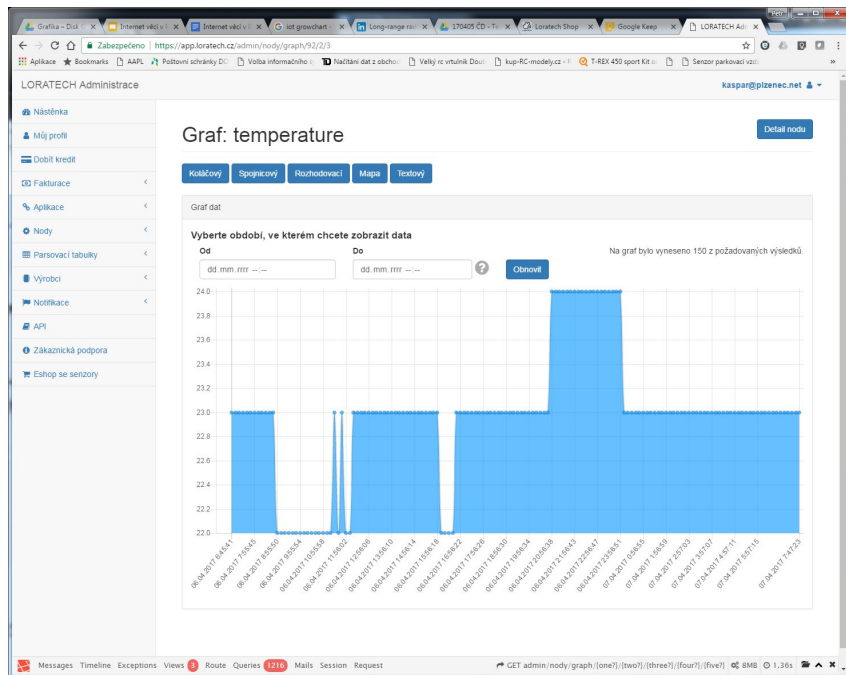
Grafika - Disk | Internet věcí v | Internet věcí v | iot growchart | Long-range rad | 170405 ČD - Te | Loratech Shop | Google Keep | LORATECH Adm

Petr

Zabezpečeno | https://app.loratech.cz/admin/nody/graph/92/2/3

Aplikace Bookmarks AAPL Poštovní schránky DC Volba informačního Načítání dat z obchod Velký rc vrtulník Doubl kup-RC-modely.cz T-REX 450 sport Kit Senzor parkovací vzdá

LORATECH Administrace

kaspar@plzenec.net

Nástěnka
Můj profil
Dobít kredit
Fakturace
Aplikace
Nody
Parsovací tabulky
Výrobci
Notifikace
API
Zákaznická podpora
Eshop se senzory

Graf: temperature

Detail nodu

Koláčový | Spojnicový | Rozhodovací | Mapa | Textový

Graf dat

Vyberte období, ve kterém chcete zobrazit data

Od
dd.mm.rrrr --:--

Do
dd.mm.rrrr --:--

Obnovit

Na graf bylo vyneseno 150 z požadovaných výsledků.

24.0
23.8
23.6
23.4
23.2
23.0
22.8
22.6
22.4
22.2
22.0

06.04.2017 6:45:41, 06.04.2017 7:55:45, 06.04.2017 8:55:50, 06.04.2017 9:55:54, 06.04.2017 10:55:59, 06.04.2017 11:56:02, 06.04.2017 12:56:06, 06.04.2017 13:56:10, 06.04.2017 14:56:14, 06.04.2017 15:56:18, 06.04.2017 16:56:22, 06.04.2017 17:56:26, 06.04.2017 18:56:30, 06.04.2017 19:56:34, 06.04.2017 20:56:38, 06.04.2017 21:56:43, 06.04.2017 22:56:47, 06.04.2017 23:56:51, 07.04.2017 0:56:55, 07.04.2017 1:56:59, 07.04.2017 2:57:03, 07.04.2017 3:57:07, 07.04.2017 4:57:11, 07.04.2017 5:57:15, 07.04.2017 7:47:23

Messages Timeline Exceptions Views 3 Route Queries 1216 Mails Session Request GET admin/nody/graph/{one?}/{two?}/{three?}/{four?}/{five?} 8MB 1.36s